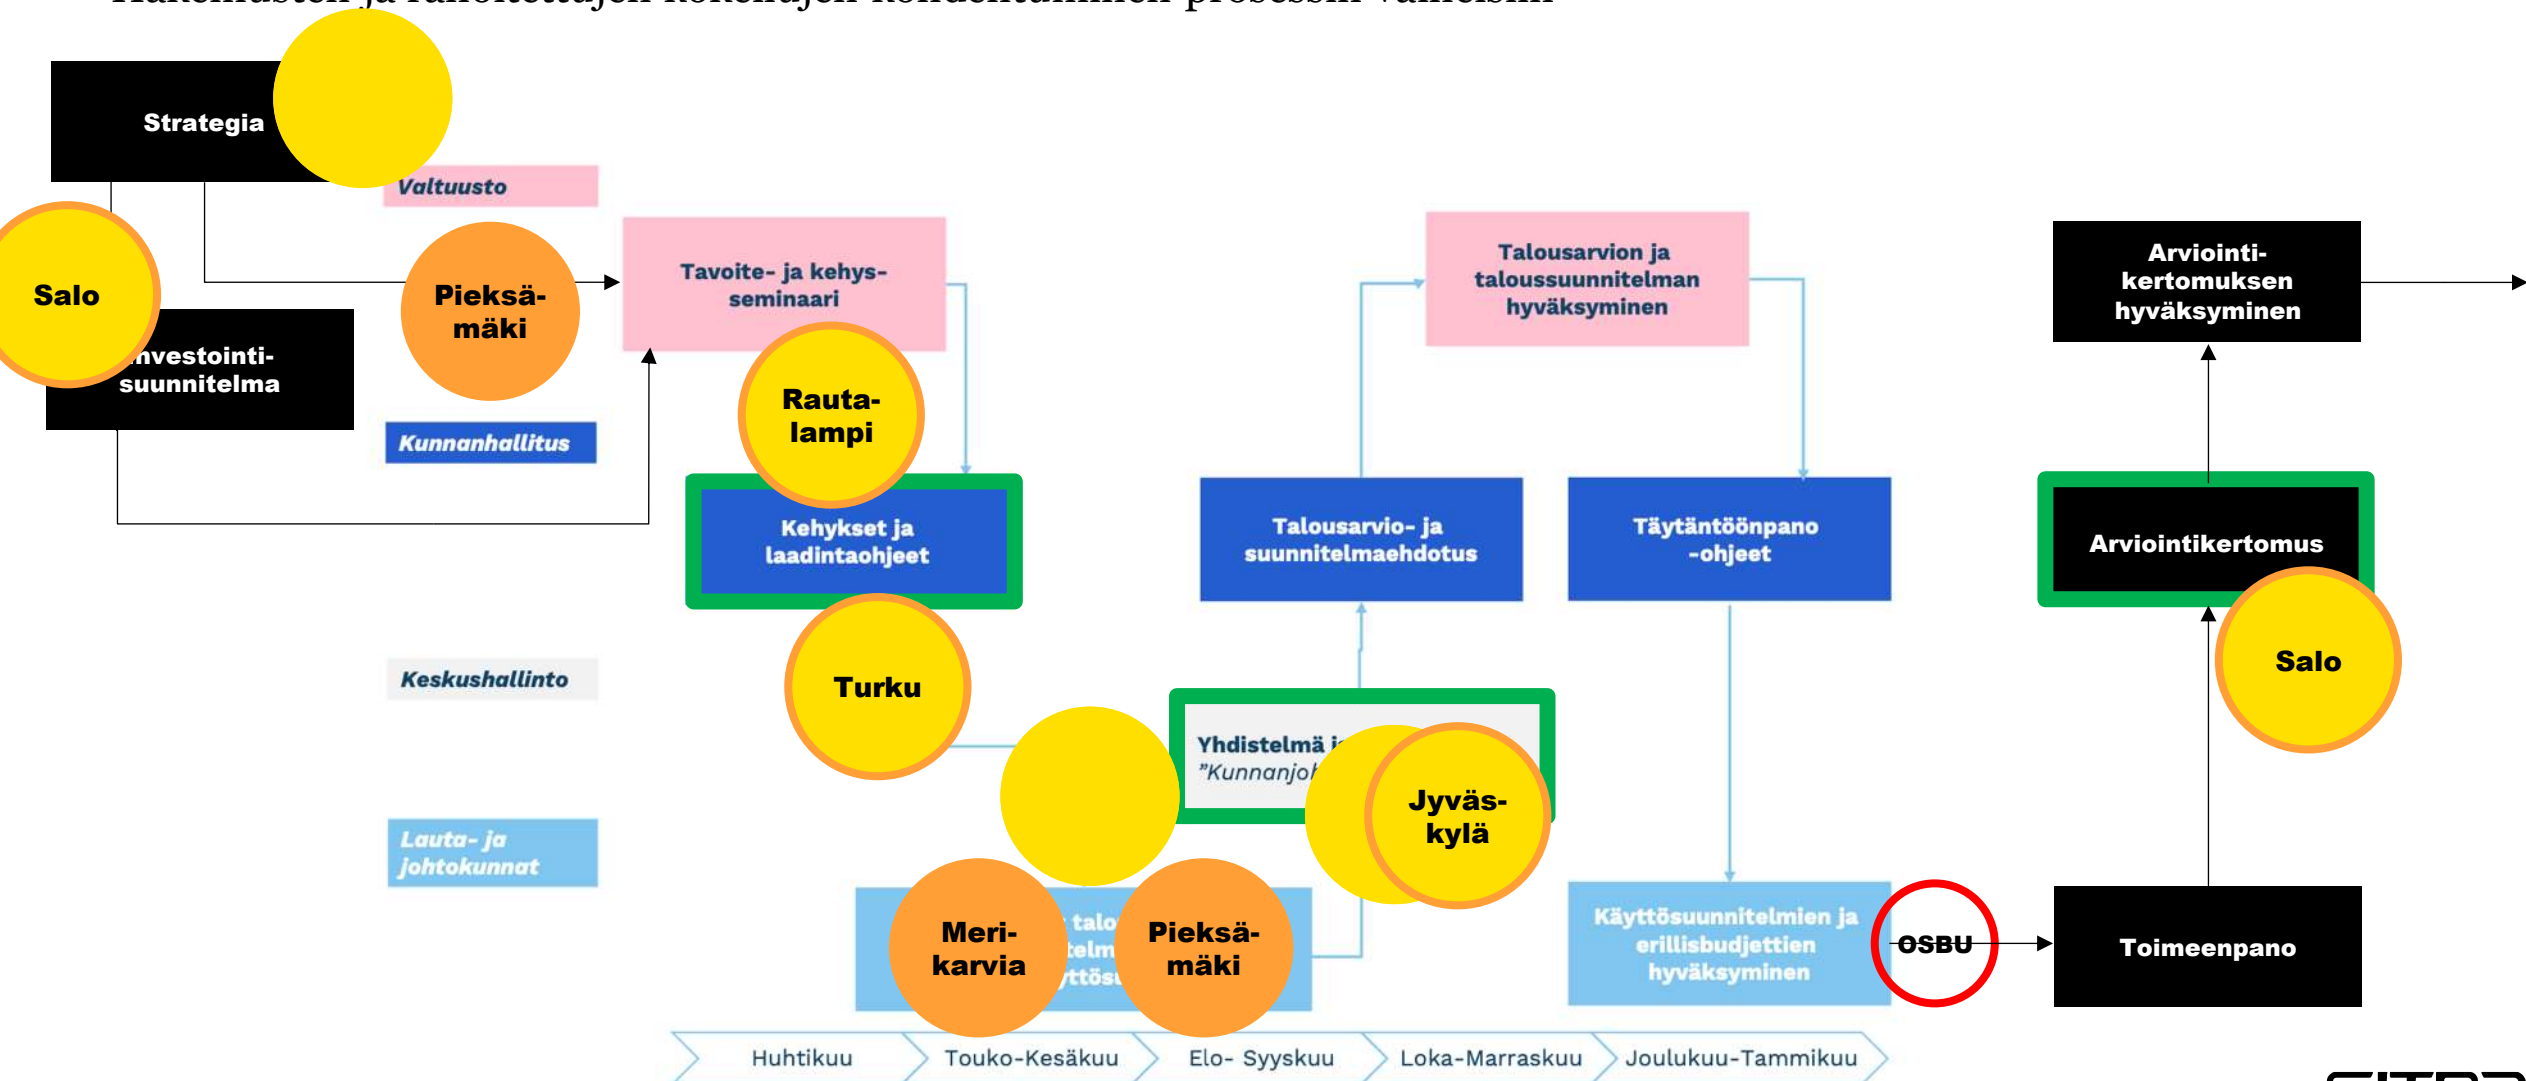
Strategia

Valtuusto

Salo

Pieksämäki

Tavoite- ja kehysseminaari

Talousarvion ja taloussuunnitelman hyväksyminen

Arviointikertomuksen hyväksyminen

nvestointisuunnitelma

Rautalampi

Kunnanhallitus

Kehykset ja laadintaohjeet

Talousarvio- ja suunnitelmaehdotus

Täytäntöönpano -ohjeet

Arviointikertomus

Turku

Salo

Keskushallinto

Yhdistelmä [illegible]
"Kunnanjo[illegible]

Jyväskylä

Lauta- ja johtokunnat

Merikarvia

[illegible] talo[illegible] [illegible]telm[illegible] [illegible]ttös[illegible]

Pieksämäki

Käyttösuunnitelmien ja erillisbudjettien hyväksyminen

OSBU

Toimeenpano

Huhtikuu

Touko-Kesäkuu

Elo- Syyskuu

Loka-Marraskuu

Joulukuu-Tammikuu